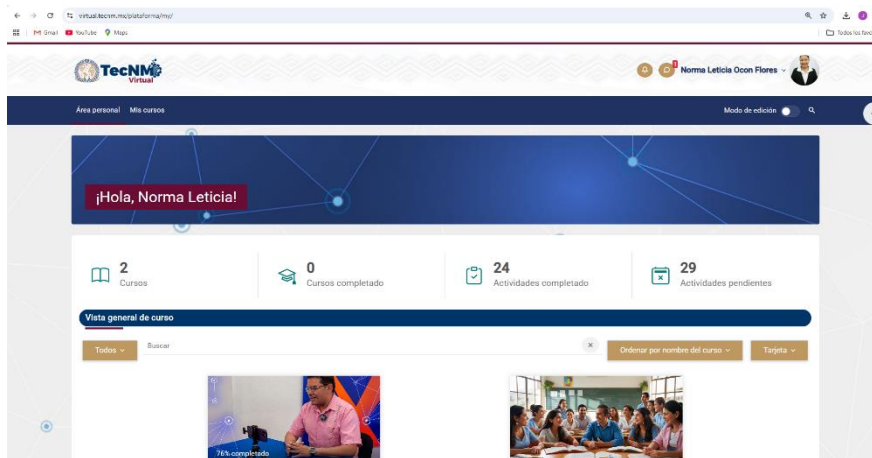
virtual.tecnm.mx/plataforma/my/

Gmail YouTube Maps

Todos los favo

TecNM Virtual

Norma Leticia Ocon Flores

Área personal Mis cursos

Modo de edición

¡Hola, Norma Leticia!

2
Cursos

0
Cursos completado

24
Actividades completado

29
Actividades pendientes

Vista general de curso

Todos

Buscar

Ordenar por nombre del curso

Tarjeta

76% completado